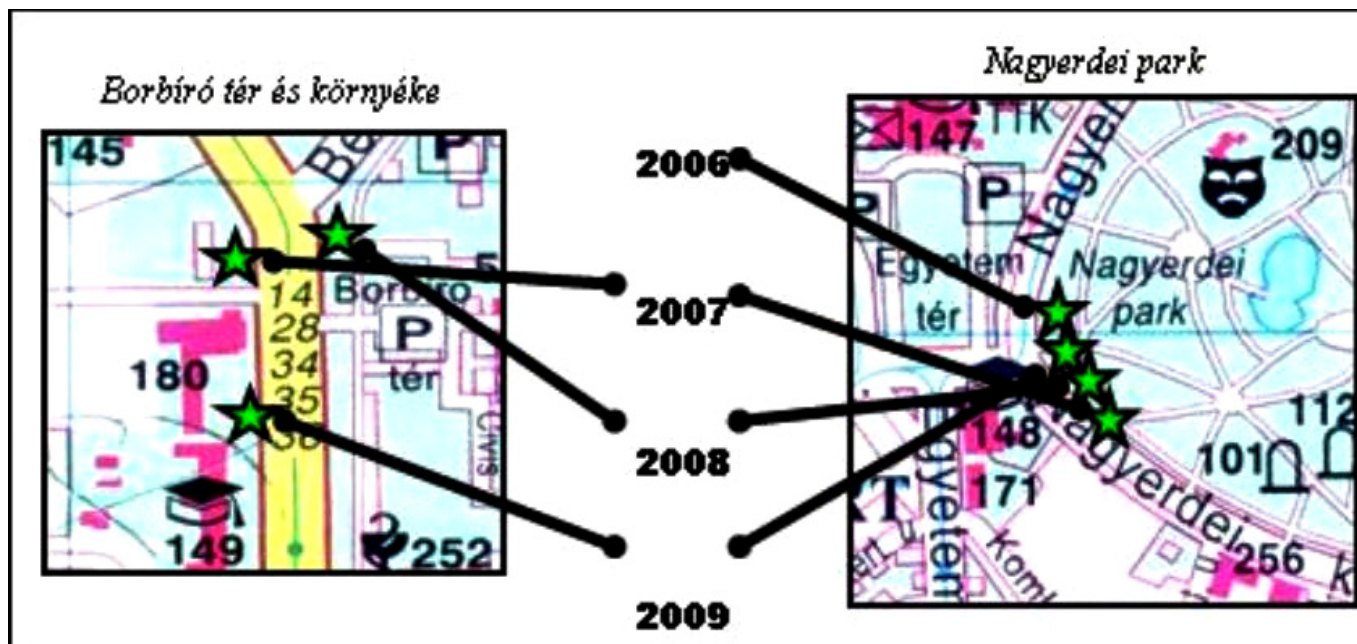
Borbíró tér és környéke

145
Be
P
14
28
34
35
36
Borbíró
P
tér
Civis
180
149
252

2006
2007
2008
2009

Nagyerdei park

147
TTK
Nagyerdei
P
209
Egyetem tér
Nagyerdei park
148
171
112
101
Nagyerdei
Egyetem
256
Koml